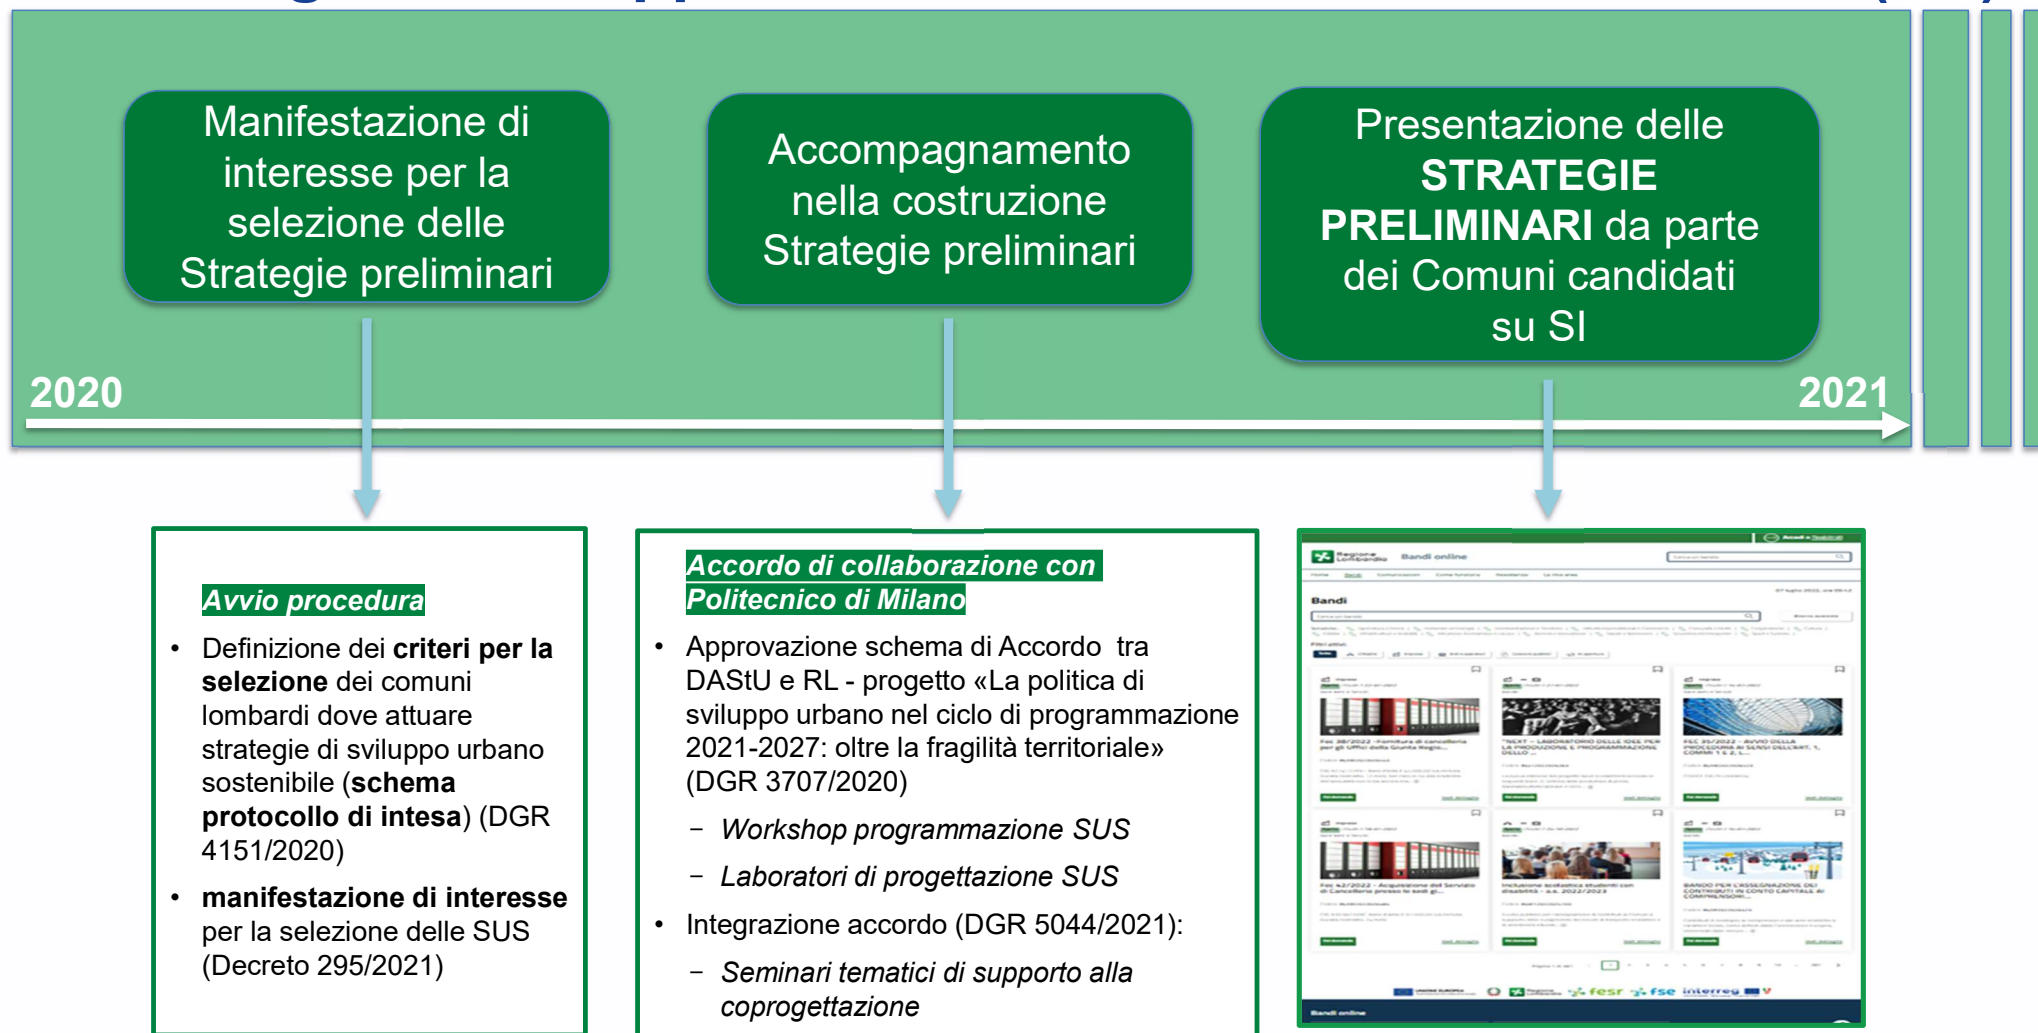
Manifestazione di interesse per la selezione delle Strategie preliminari

Accompagnamento nella costruzione Strategie preliminari

Presentazione delle **STRATEGIE PRELIMINARI** da parte dei Comuni candidati su SI

2020

2021

*Avvio procedura*

- Definizione dei **criteri per la selezione** dei comuni lombardi dove attuare strategie di sviluppo urbano sostenibile (**schema protocollo di intesa**) (DGR 4151/2020)
- **manifestazione di interesse** per la selezione delle SUS (Decreto 295/2021)

*Accordo di collaborazione con Politecnico di Milano*

- Approvazione schema di Accordo tra DAStU e RL - progetto «La politica di sviluppo urbano nel ciclo di programmazione 2021-2027: oltre la fragilità territoriale» (DGR 3707/2020)
  - *Workshop programmazione SUS*
  - *Laboratori di progettazione SUS*
- Integrazione accordo (DGR 5044/2021):
  - *Seminari tematici di supporto alla coprogettazione*

Regione Lombardia Bandi online

Bandi

fesr fse interreg

Bandi online